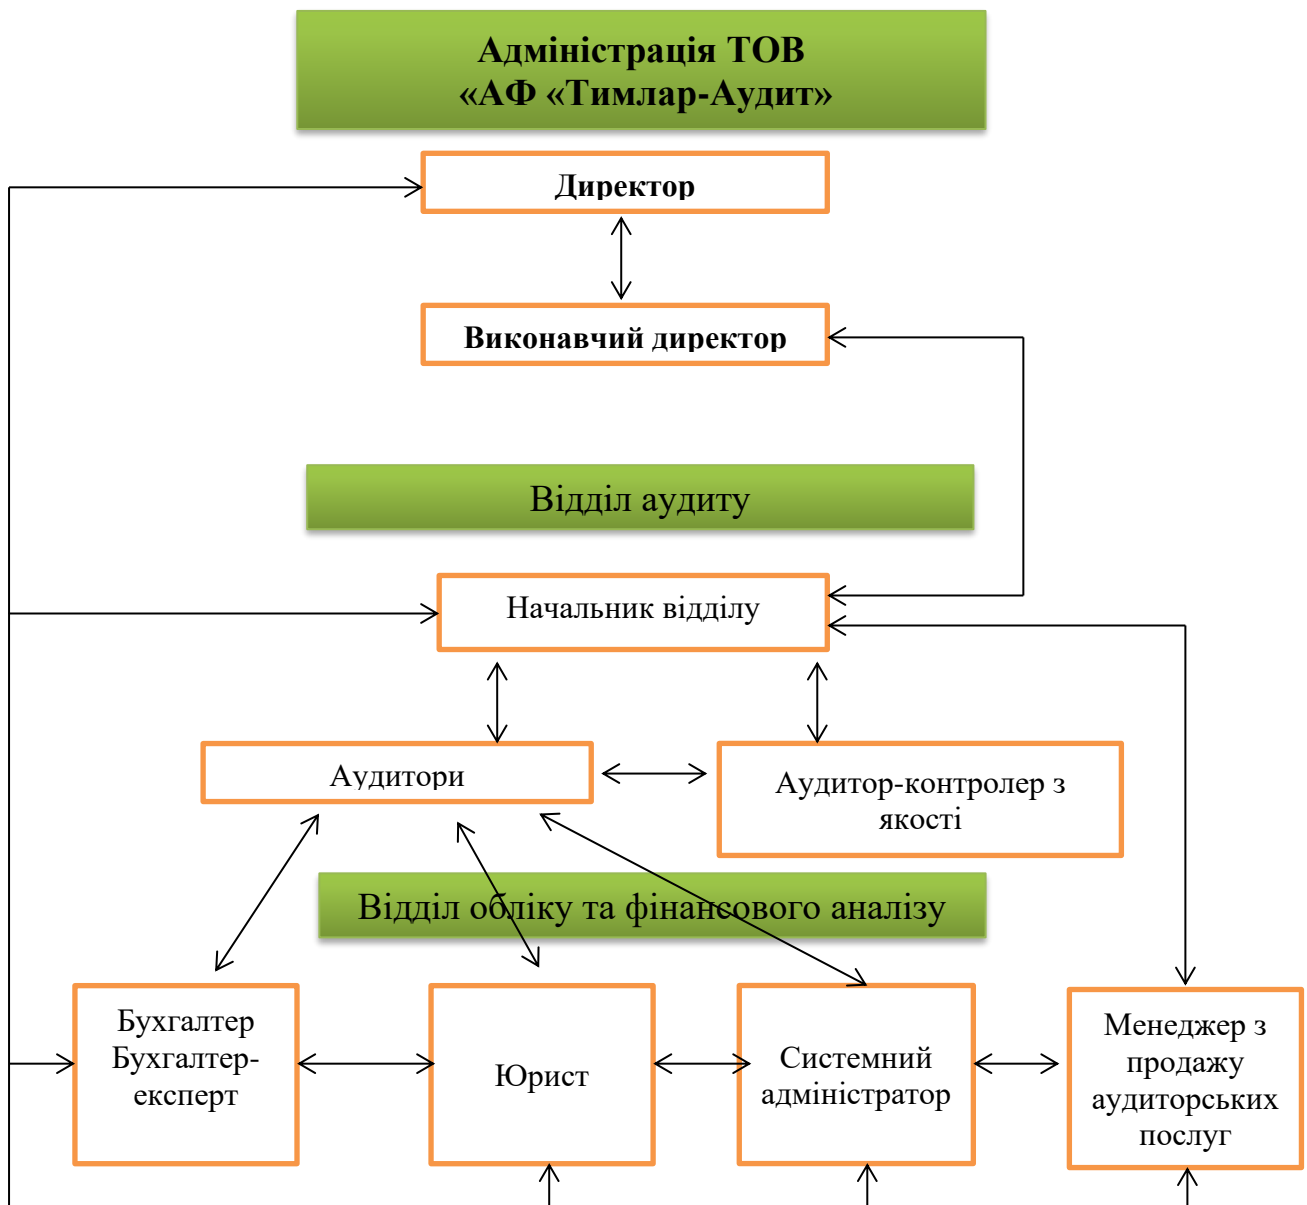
Адміністрація ТОВ «АФ «Тимлар-Аудит»

Директор

Виконавчий директор

Відділ аудиту

Начальник відділу

Аудитори

Аудитор-контролер з якості

Відділ обліку та фінансового аналізу

Бухгалтер Бухгалтер-експерт

Юрист

Системний адміністратор

Менеджер з продажу аудиторських послуг